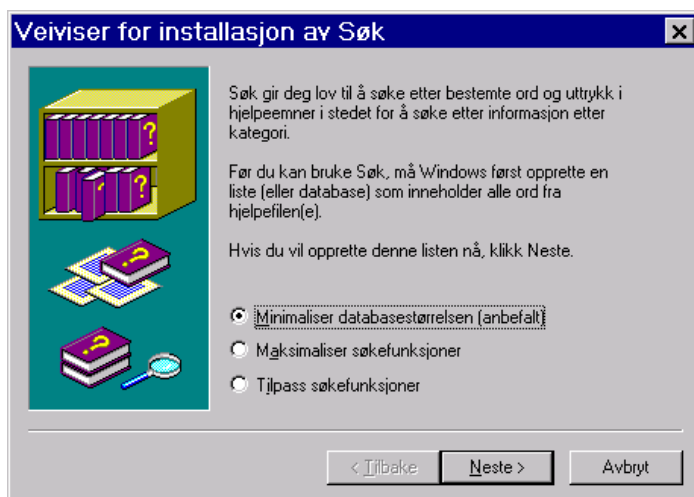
Veiviser for installasjon av Søk

Søk gir deg lov til å søke etter bestemte ord og uttrykk i hjelpeemner i stedet for å søke etter informasjon etter kategori.

Før du kan bruke Søk, må Windows først opprette en liste (eller database) som inneholder alle ord fra hjelpefilen(e).

Hvis du vil opprette denne listen nå, klikk Neste.

Minimaliser databasestørrelsen (anbefalt)

Maksimaliser søkefunksjoner

Tilpass søkefunksjoner

< Tilbake | Neste > | Avbryt